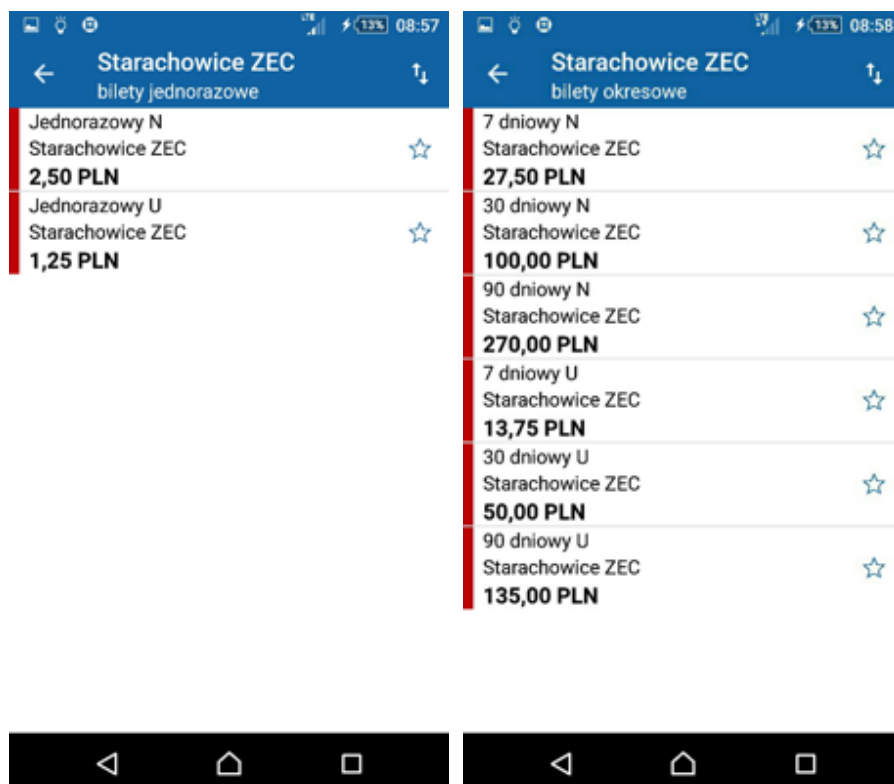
13% 08:57

Starachowice ZEC
bilety jednorazowe

Jednorazowy N
Starachowice ZEC
2,50 PLN

Jednorazowy U
Starachowice ZEC
1,25 PLN

13% 08:58

Starachowice ZEC
bilety okresowe

7 dniowy N
Starachowice ZEC
27,50 PLN

30 dniowy N
Starachowice ZEC
100,00 PLN

90 dniowy N
Starachowice ZEC
270,00 PLN

7 dniowy U
Starachowice ZEC
13,75 PLN

30 dniowy U
Starachowice ZEC
50,00 PLN

90 dniowy U
Starachowice ZEC
135,00 PLN